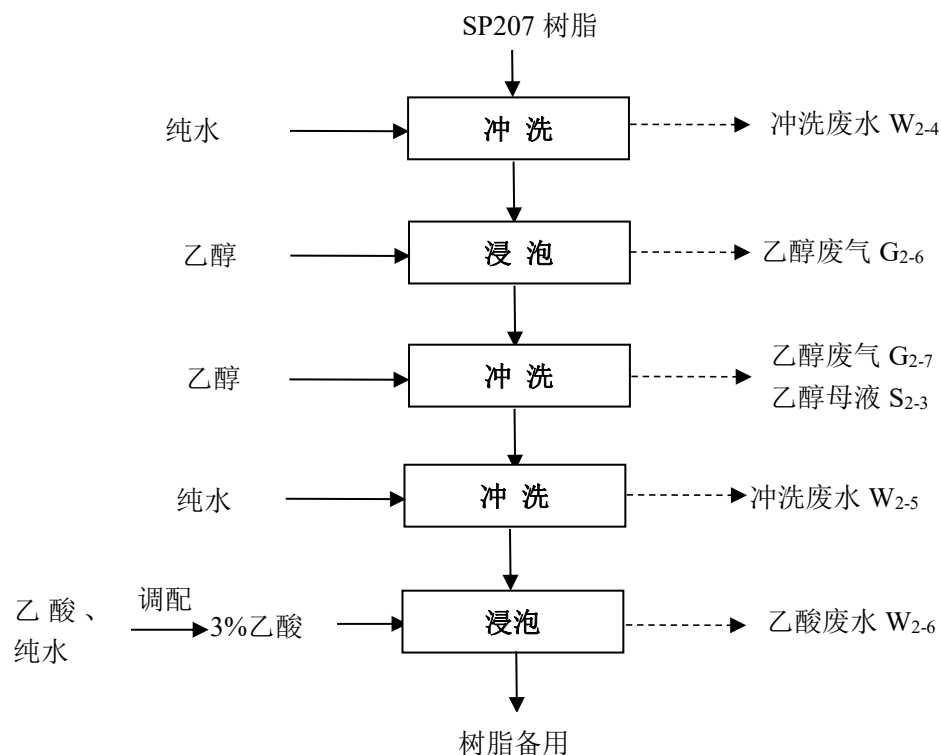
SP207 树脂

纯水

冲 洗

冲洗废水 $W_{2-4}$

乙醇

浸 泡

乙醇废气 $G_{2-6}$

乙醇

冲 洗

乙醇废气 $G_{2-7}$
乙醇母液 $S_{2-3}$

纯水

冲 洗

冲洗废水 $W_{2-5}$

乙 酸 、
纯水

调配

3%乙酸

浸泡

乙酸废水 $W_{2-6}$

树脂备用